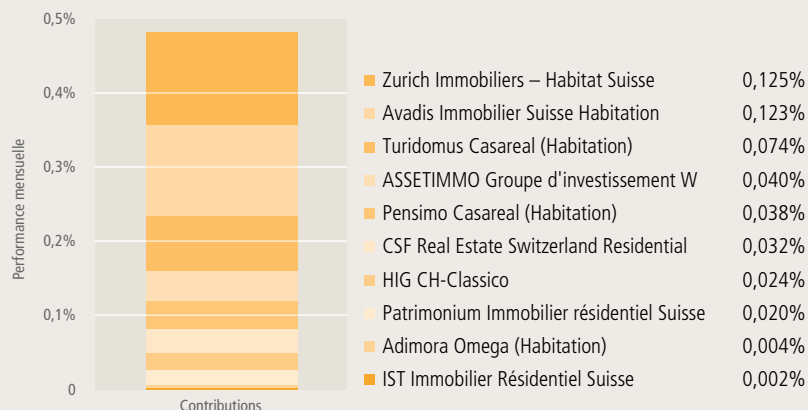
0,5%
0,4%
0,3%
0,2%
0,1%
0

Performance mensuelle

Contributions

| | |
|---|---|
| Zurich Immobiliers – Habitat Suisse | 0,125% |
| Avadis Immobilier Suisse Habitation | 0,123% |
| Turidomus Casareal (Habitation) | 0,074% |
| ASSETIMMO Groupe d'investissement W | 0,040% |
| Pensimo Casareal (Habitation) | 0,038% |
| CSF Real Estate Switzerland Residential | 0,032% |
| HIG CH-Classico | 0,024% |
| Patrimonium Immobilier résidentiel Suisse | 0,020% |
| Adimora Omega (Habitation) | 0,004% |
| IST Immobilier Résidentiel Suisse | 0,002% |